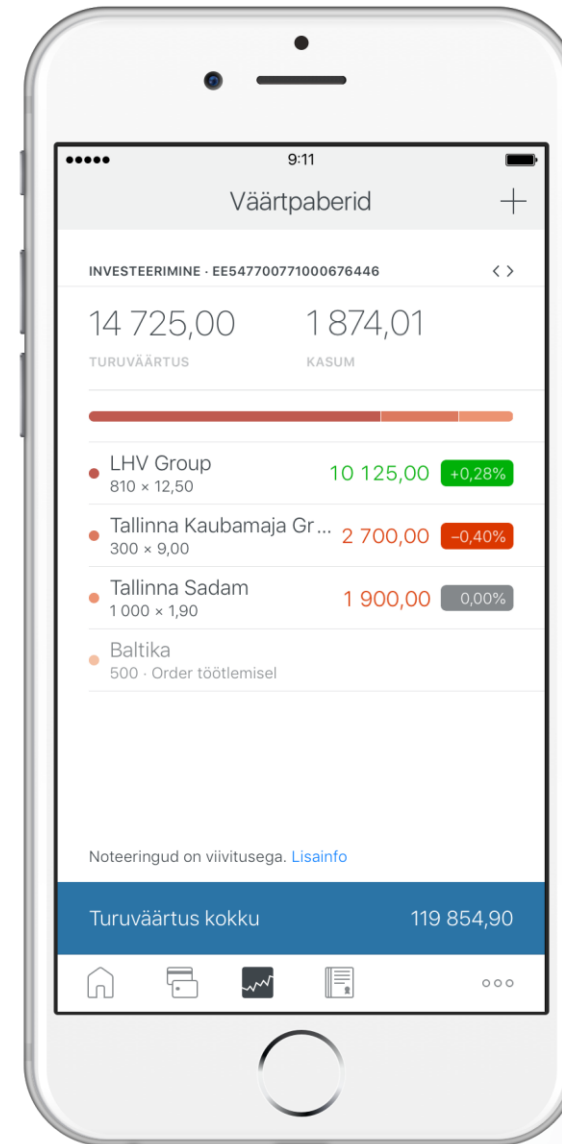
●●●●● 9:11

Väärtpaberid +

INVESTEERIMINE · EE547700771000676446 < >

14 725,00
TURUVÄÄRTUS

1 874,01
KASUM

LHV Group
810 × 12,50
10 125,00 +0,28%

Tallinna Kaubamaja Gr...
300 × 9,00
2 700,00 −0,40%

Tallinna Sadam
1 000 × 1,90
1 900,00 0,00%

Baltika
500 · Order töötlemisel

Noteeringud on viivitusega. Lisainfo

Turuväärtus kokku 119 854,90

ooo